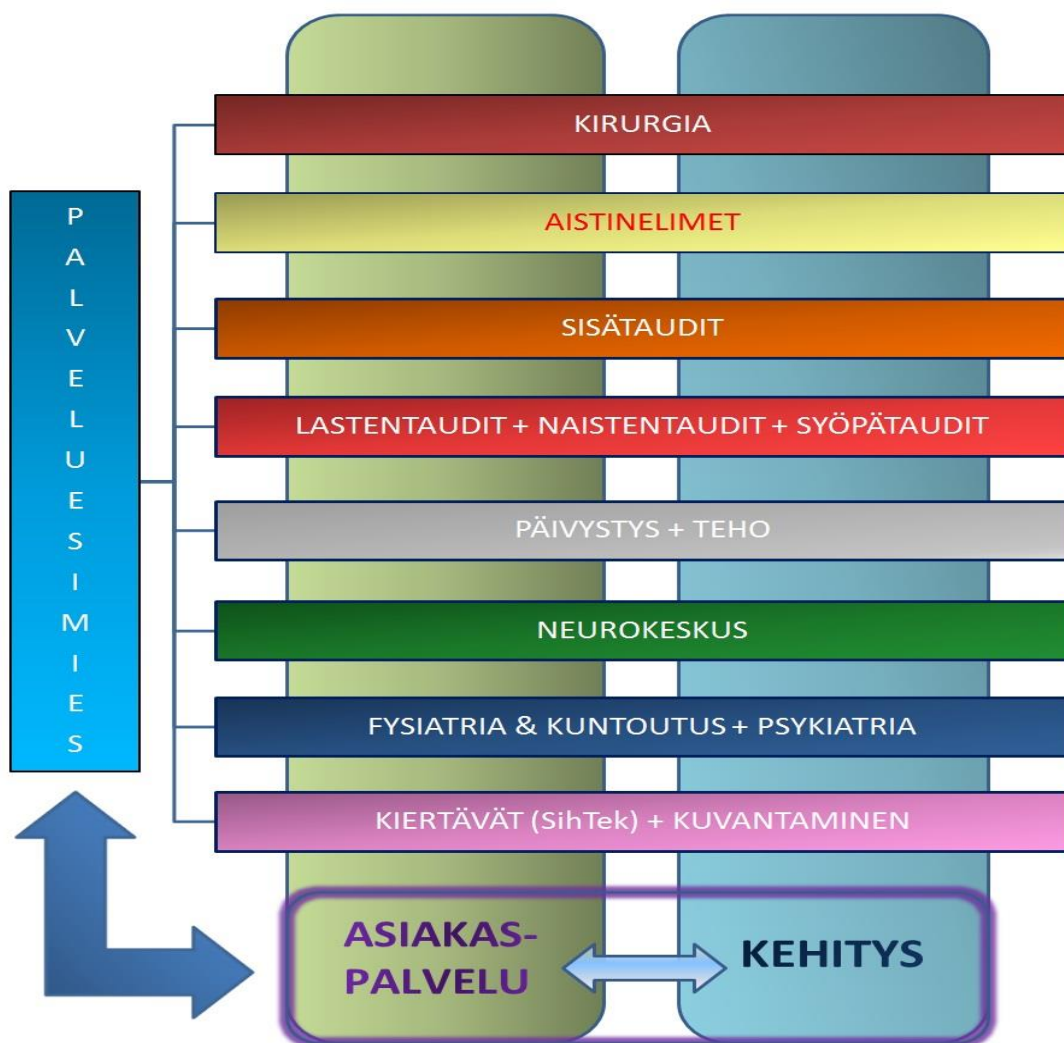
PALVELUESIMIES

KIRURGIA

AISTINELIMET

SISÄTAUDIT

LASTENTAUDIT + NAISTENTAUDIT + SYÖPÄTAUDIT

PÄIVYSTYS + TEHO

NEUROKESKUS

FYSIATRIA & KUNTOUTUS + PSYKIATRIA

KIERTÄVÄT (SihTek) + KUVANTAMINEN

ASIAKAS-PALVELU

KEHITYS